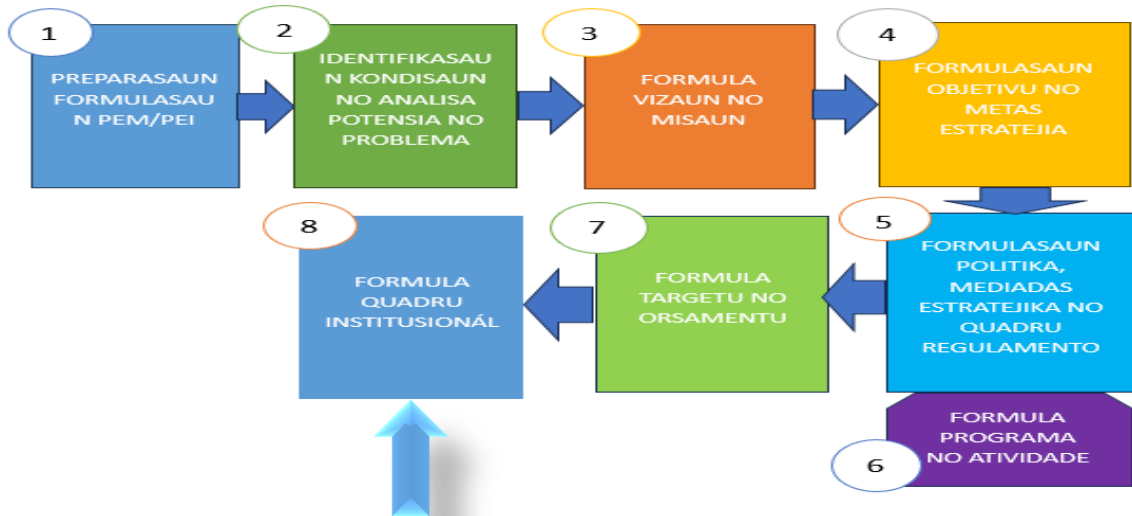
1

PREPARASAUN FORMULASAUN PEM/PEI

2

IDENTIFIKASAUN KONDISAUN NO ANALISA POTENSIA NO PROBLEMA

3

FORMULA VIZAUN NO MISAUN

4

FORMULASAUN OBJETIVU NO METAS ESTRATEJIA

5

FORMULASAUN POLITIKA, MEDIADAS ESTRATEJIKA NO QUADRU REGULAMENTO

6

FORMULA PROGRAMA NO ATIVIDADE

7

FORMULA TARGETU NO ORSAMENTU

8

FORMULA QUADRU INSTITUSIONÁL